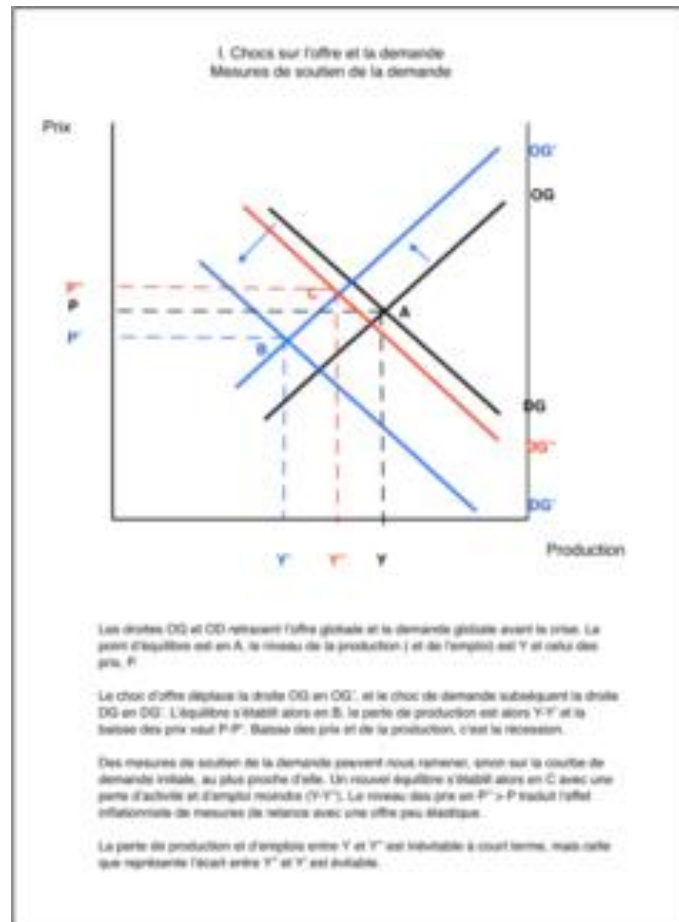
I. Chocs sur l'offre et la demande
Mesures de soutien de la demande

Prix

OG'

OG

P''

P

P'

C

A

B

DG

DG''

DG'

Y'

Y''

Y

Production

Les droites OG et OD retracent l'offre globale et la demande globale avant la crise. Le point d'équilibre est en A, le niveau de la production ( et de l'emploi) est Y et celui des prix, P.

Le choc d'offre déplace la droite OG en OG', et le choc de demande subséquent la droite DG en DG'. L'équilibre s'établit alors en B, la perte de production est alors Y-Y' et la baisse des prix vaut P-P'. Baisse des prix et de la production, c'est la récession.

Des mesures de soutien de la demande peuvent nous ramener, sinon sur la courbe de demande initiale, au plus proche d'elle. Un nouvel équilibre s'établit alors en C avec une perte d'activité et d'emploi moindre (Y-Y''). Le niveau des prix en P'' > P traduit l'effet inflationniste de mesures de relance avec une offre peu élastique.

La perte de production et d'emploi entre Y et Y'' est inévitable à court terme, mais celle que représente l'écart entre Y'' et Y' est évitable.